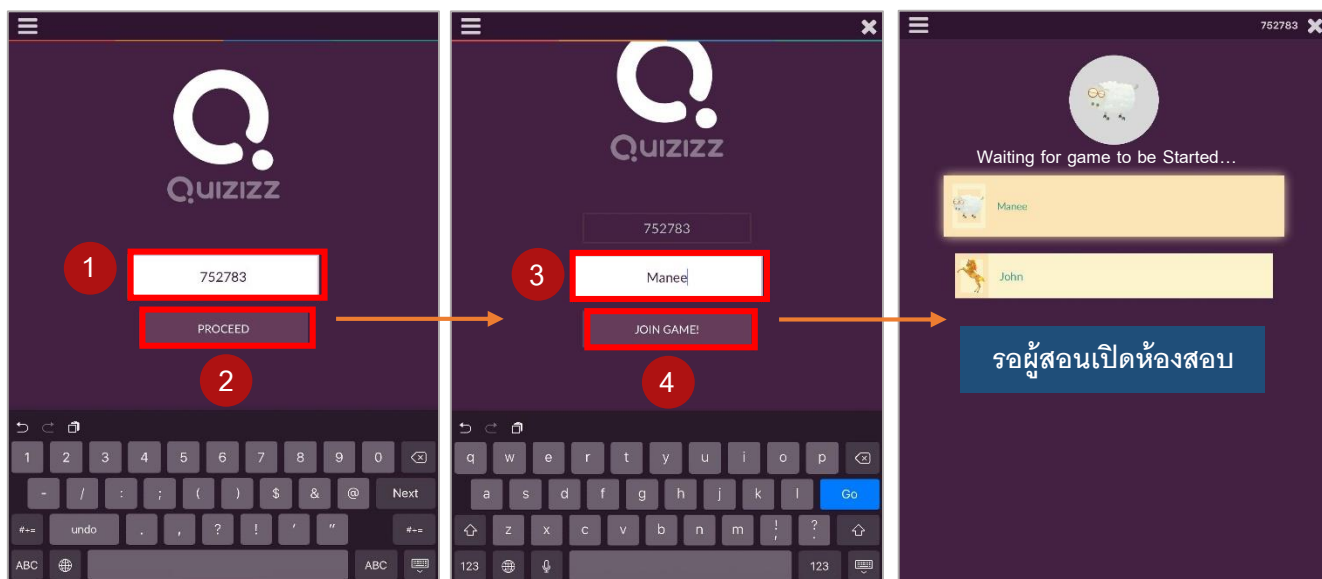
QUIZIZZ

1
752783
PROCEED
2

1 2 3 4 5 6 7 8 9 0
- / : ; ( ) $ & @ Next
#+= undo . , ? ! ' " #+=
ABC ABC

752783
QUIZIZZ
3
Manee
JOIN GAME!
4

q w e r t y u i o p
a s d f g h j k l Go
z x c v b n m ! ? 
123 123

752783
Waiting for game to be Started…
Manee
John
รอผู้สอนเปิดห้องสอบ